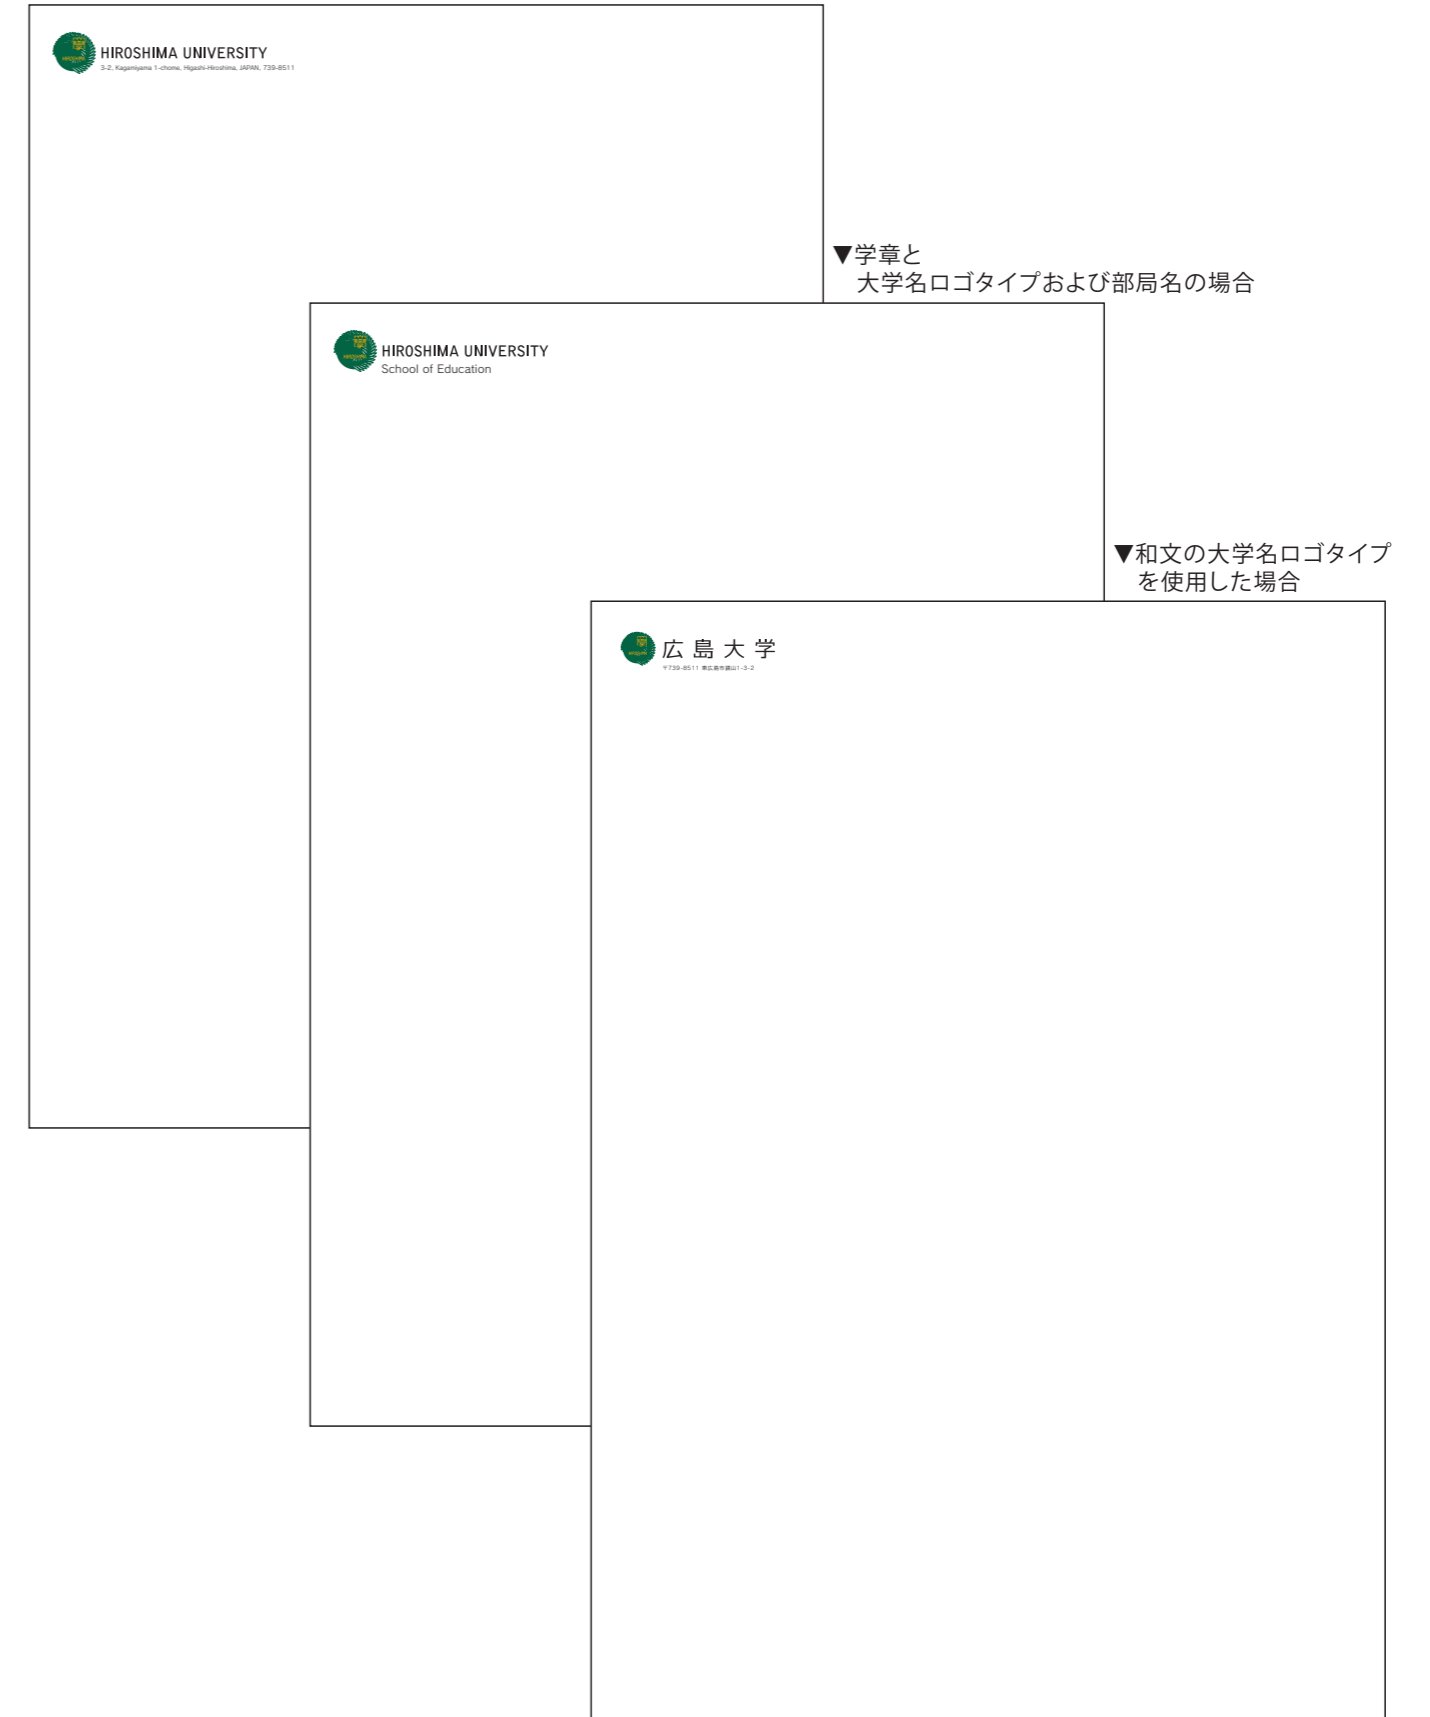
HIROSHIMA UNIVERSITY
3-2, Kagamiyama 1-chome, Higashi-Hiroshima, JAPAN, 739-8511

▼学章と
大学名ロゴタイプおよび部局名の場合

HIROSHIMA UNIVERSITY
School of Education

▼和文の大学名ロゴタイプ
を使用した場合

広 島 大 学
〒739-8511 東広島市鏡山1-3-2